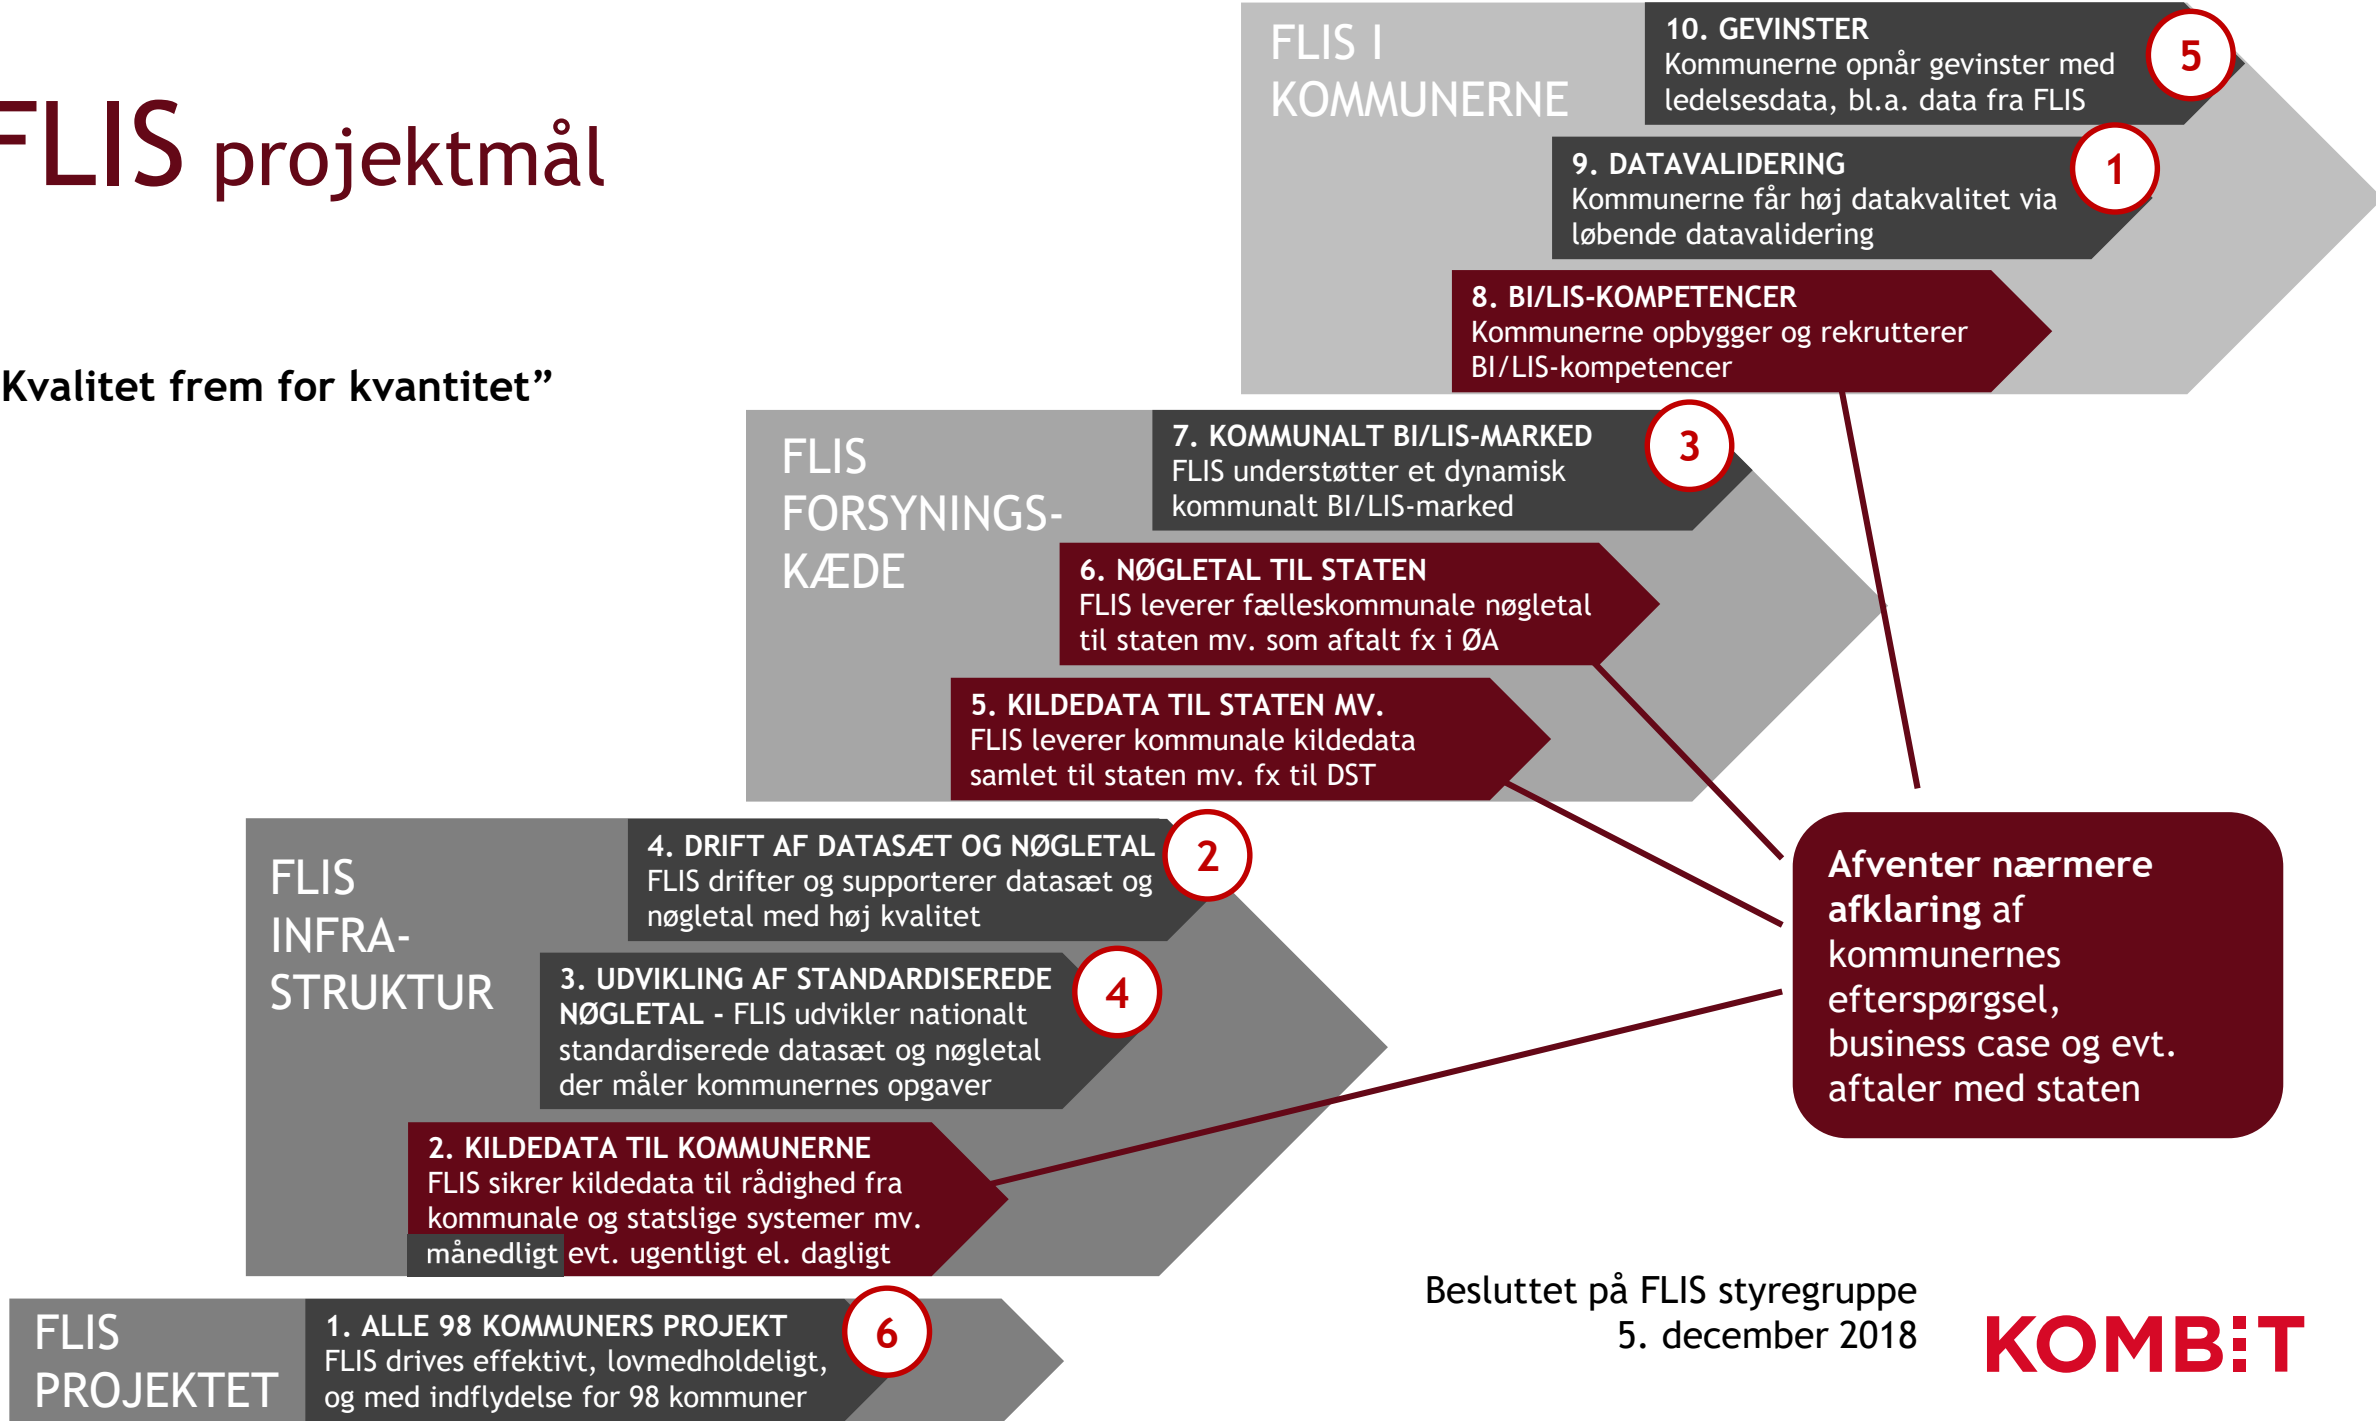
FLIS projektmål

Kvalitet frem for kvantitet”

FLIS I KOMMUNERNE

10. GEVINSTER
Kommunerne opnår gevinster med ledelsesdata, bl.a. data fra FLIS

5

9. DATAVALIDERING
Kommunerne får høj datakvalitet via løbende datavalidering

1

8. BI/LIS-KOMPETENCER
Kommunerne opbygger og rekrutterer BI/LIS-kompetencer

FLIS FORSYNINGS-KÆDE

7. KOMMUNALT BI/LIS-MARKED
FLIS understøtter et dynamisk kommunalt BI/LIS-marked

3

6. NØGLETAL TIL STATEN
FLIS leverer fælleskommunale nøgletal til staten mv. som aftalt fx i ØA

5. KILDEDATA TIL STATEN MV.
FLIS leverer kommunale kildedata samlet til staten mv. fx til DST

FLIS INFRA-STRUKTUR

4. DRIFT AF DATASÆT OG NØGLETAL
FLIS drifter og supporterer datasæt og nøgletal med høj kvalitet

2

3. UDVIKLING AF STANDARDISEREDE NØGLETAL - FLIS udvikler nationalt standardiserede datasæt og nøgletal der måler kommunernes opgaver

4

2. KILDEDATA TIL KOMMUNERNE
FLIS sikrer kildedata til rådighed fra kommunale og statslige systemer mv. månedligt evt. ugentligt el. dagligt

Afventer nærmere afklaring af kommunernes efterspørgsel, business case og evt. aftaler med staten

FLIS PROJEKTET

1. ALLE 98 KOMMUNERS PROJEKT
FLIS drives effektivt, lovmedholdeligt, og med indflydelse for 98 kommuner

6

Besluttet på FLIS styregruppe
5. december 2018

KOMBIT